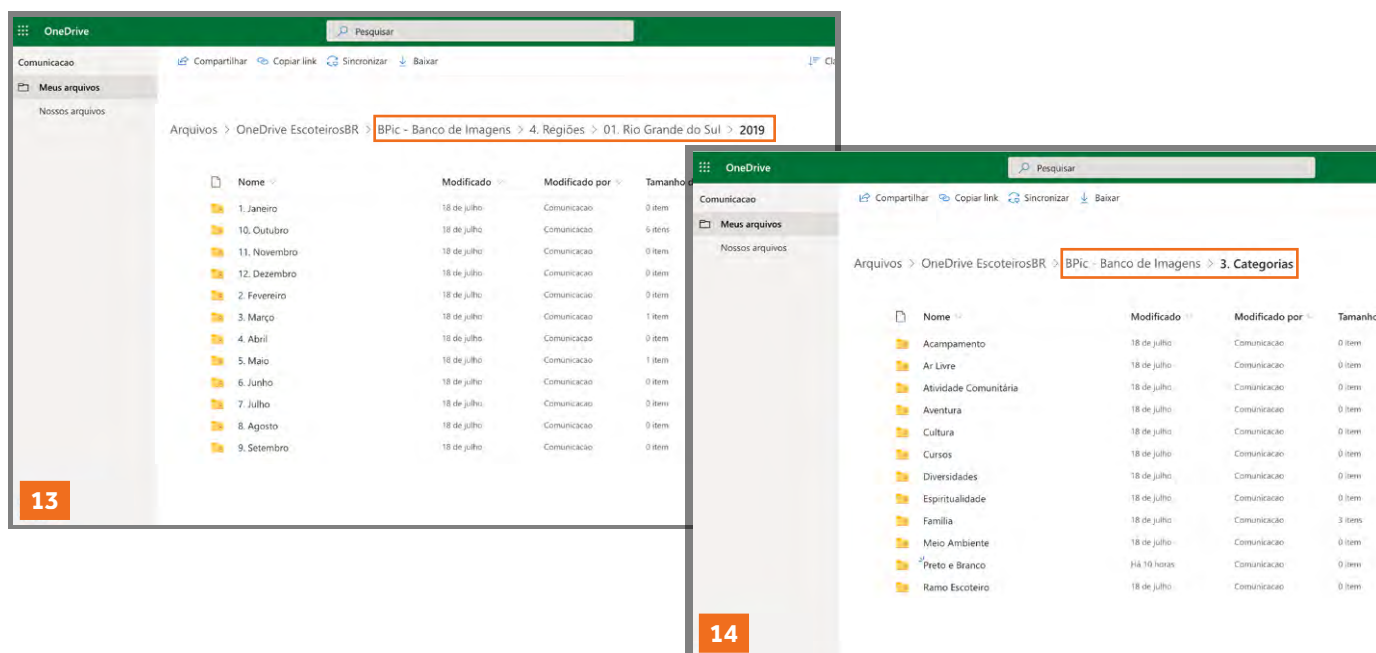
OneDrive

Pesquisar

Comunicacao

Meus arquivos

Nossos arquivos

Compartilhar Copiar link Sincronizar Baixar

Cl

Arquivos > OneDrive EscoteirosBR > BPic - Banco de Imagens > 4. Regiões > 01. Rio Grande do Sul > 2019

| Nome | Modificado | Modificado por | Tamanho d |
|---|---|---|---|
| 1. Janeiro | 18 de julho | Comunicacao | 0 item |
| 10. Outubro | 18 de julho | Comunicacao | 6 itens |
| 11. Novembro | 18 de julho | Comunicacao | 0 item |
| 12. Dezembro | 18 de julho | Comunicacao | 0 item |
| 2. Fevereiro | 18 de julho | Comunicacao | 0 item |
| 3. Março | 18 de julho | Comunicacao | 1 item |
| 4. Abril | 18 de julho | Comunicacao | 0 item |
| 5. Maio | 18 de julho | Comunicacao | 1 item |
| 6. Junho | 18 de julho | Comunicacao | 0 item |
| 7. Julho | 18 de julho | Comunicacao | 0 item |
| 8. Agosto | 18 de julho | Comunicacao | 0 item |
| 9. Setembro | 18 de julho | Comunicacao | 0 item |

13

OneDrive

Pesquisar

Comunicacao

Meus arquivos

Nossos arquivos

Compartilhar Copiar link Sincronizar Baixar

Arquivos > OneDrive EscoteirosBR > BPic - Banco de Imagens > 3. Categorias

| Nome | Modificado | Modificado por | Tamanho |
|---|---|---|---|
| Acampamento | 18 de julho | Comunicacao | 0 item |
| Ar Livre | 18 de julho | Comunicacao | 0 item |
| Atividade Comunitária | 18 de julho | Comunicacao | 0 item |
| Aventura | 18 de julho | Comunicacao | 0 item |
| Cultura | 18 de julho | Comunicacao | 0 item |
| Cursos | 18 de julho | Comunicacao | 0 item |
| Diversidades | 18 de julho | Comunicacao | 0 item |
| Espiritualidade | 18 de julho | Comunicacao | 0 item |
| Familia | 18 de julho | Comunicacao | 3 itens |
| Meio Ambiente | 18 de julho | Comunicacao | 0 item |
| Preto e Branco | Há 10 horas | Comunicacao | 0 item |
| Ramo Escoteiro | 18 de julho | Comunicacao | 0 item |

14